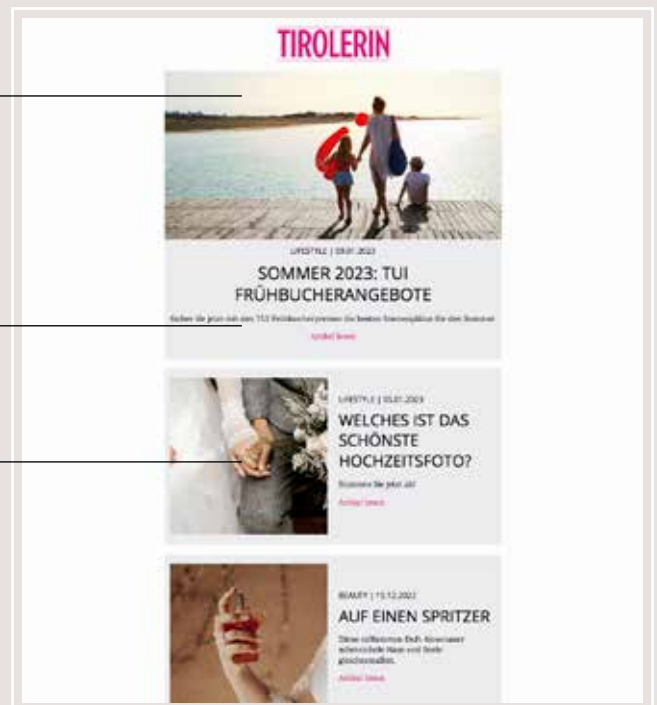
TIROLERIN

LIFESTYLE | 05.01.2023

SOMMER 2023: TUI FRÜHBUCHERANGEBOTE

Sichern Sie jetzt mit den TUI Frühbucherpreisen die besten Sonnenplätze für den Sommer

Artikel lesen

LIFESTYLE | 05.01.2023

WELCHES IST DAS SCHÖNSTE HOCHZEITSFOTO?

Stimmen Sie jetzt ab!

Artikel lesen

BEAUTY | 15.12.2022

AUF EINEN SPRITZER

Diese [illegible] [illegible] schmeichelt Nase und Seele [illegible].

Artikel lesen